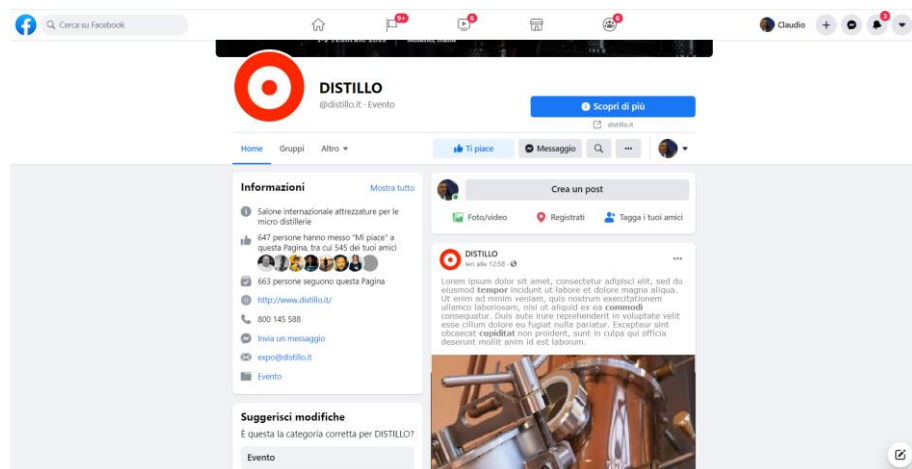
Cerca su Facebook

9+
6
6

Claudio
3

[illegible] Febbraio 2022 | Milano, Italia

DISTILLO
@distillo.it · Evento

Scopri di più
distillo.it

Home Gruppi Altro

Ti piace Messaggio

Informazioni
Mostra tutto

Salone internazionale attrezzature per le micro distillerie

647 persone hanno messo "Mi piace" a questa Pagina, tra cui 545 dei tuoi amici

663 persone seguono questa Pagina

http://www.distillo.it/

800 145 588

Invia un messaggio

expo@distillo.it

Evento

Suggerisci modifiche
È questa la categoria corretta per DISTILLO?

Evento

Crea un post

Foto/video Registrati Tagga i tuoi amici

DISTILLO
Ieri alle 12:58 ·

Lorem ipsum dolor sit amet, consectetur adipisci elit, sed do eiusmod tempor incidunt ut labore et dolore magna aliqua. Ut enim ad minim veniam, quis nostrum exercitationem ullamco laboriosam, nisi ut aliquid ex ea commodi consequatur. Duis aute irure reprehenderit in voluptate velit esse cillum dolore eu fugiat nulla pariatur. Excepteur sint obcaecat cupiditat non proident, sunt in culpa qui officia deserunt mollit anim id est laborum.